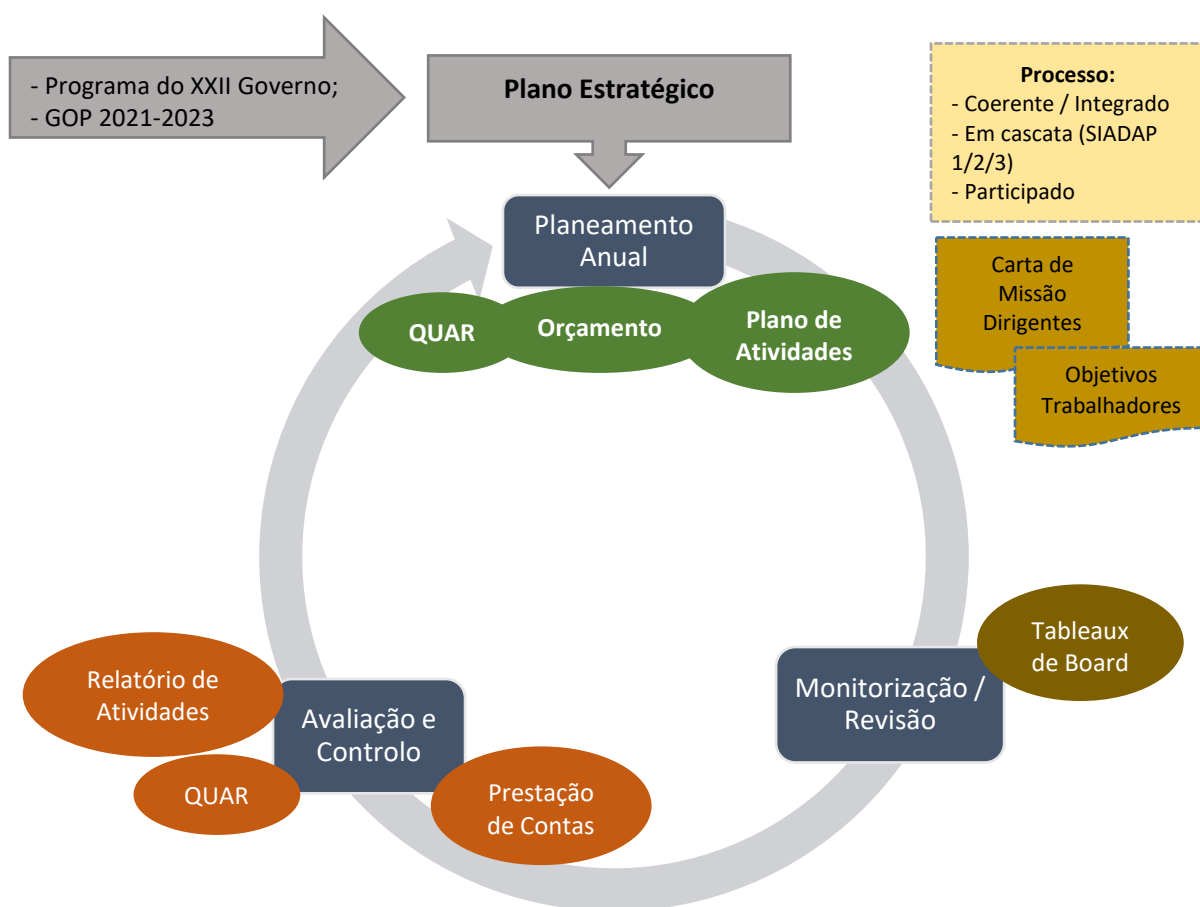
- Programa do XXII Governo;
- GOP 2021-2023

Plano Estratégico

Processo:
- Coerente / Integrado
- Em cascata (SIADAP 1/2/3)
- Participado

Planeamento Anual

QUAR

Orçamento

Plano de Atividades

Carta de Missão Dirigentes

Objetivos Trabalhadores

Tableaux de Board

Monitorização / Revisão

Relatório de Atividades

Avaliação e Controlo

QUAR

Prestação de Contas